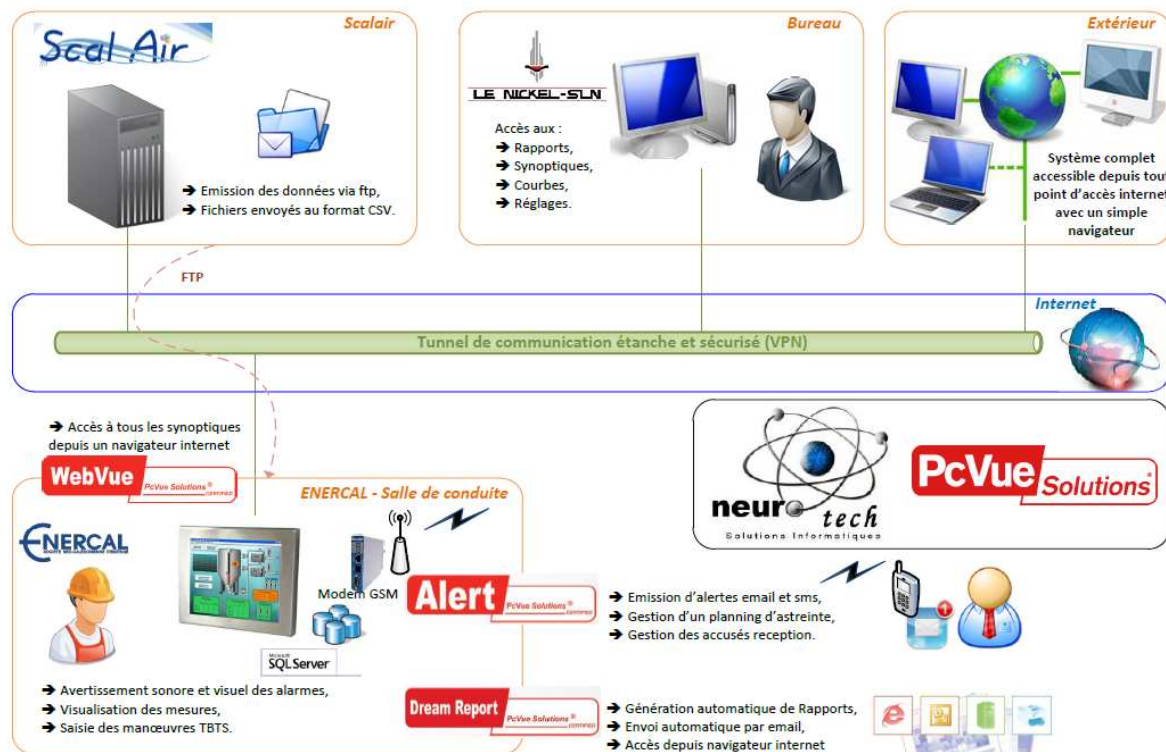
Scalair

ScalAir

➔ Emission des données via ftp,
➔ Fichiers envoyés au format CSV.

Bureau

LE NICKEL-SLN

Accès aux :
➔ Rapports,
➔ Synoptiques,
➔ Courbes,
➔ Réglages.

Extérieur

Système complet accessible depuis tout point d'accès internet avec un simple navigateur

FTP

Internet

Tunnel de communication étanche et sécurisé (VPN)

➔ Accès à tous les synoptiques depuis un navigateur internet

WebVue PcVue Solutions® CERTIFIED

ENERCAL - Salle de conduite

ENERCAL

Modem GSM

Microsoft SQLServer

Alert PcVue Solutions® CERTIFIED

neuro tech
Solutions Informatiques

PcVue Solutions®

➔ Emission d'alertes email et sms,
➔ Gestion d'un planning d'astreinte,
➔ Gestion des accusés reception.

➔ Avertissement sonore et visuel des alarmes,
➔ Visualisation des mesures,
➔ Saisie des manœuvres TBTS.

Dream Report PcVue Solutions® CERTIFIED

➔ Génération automatique de Rapports,
➔ Envoi automatique par email,
➔ Accès depuis navigateur internet